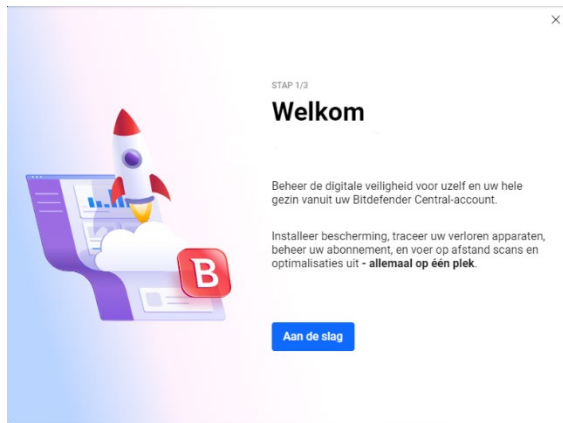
×

STAP 1/3

Welkom

Beheer de digitale veiligheid voor uzelf en uw hele gezin vanuit uw Bitdefender Central-account.

Installeer bescherming, traceer uw verloren apparaten, beheer uw abonnement, en voer op afstand scans en optimalisaties uit **- allemaal op één plek**.

Aan de slag

B